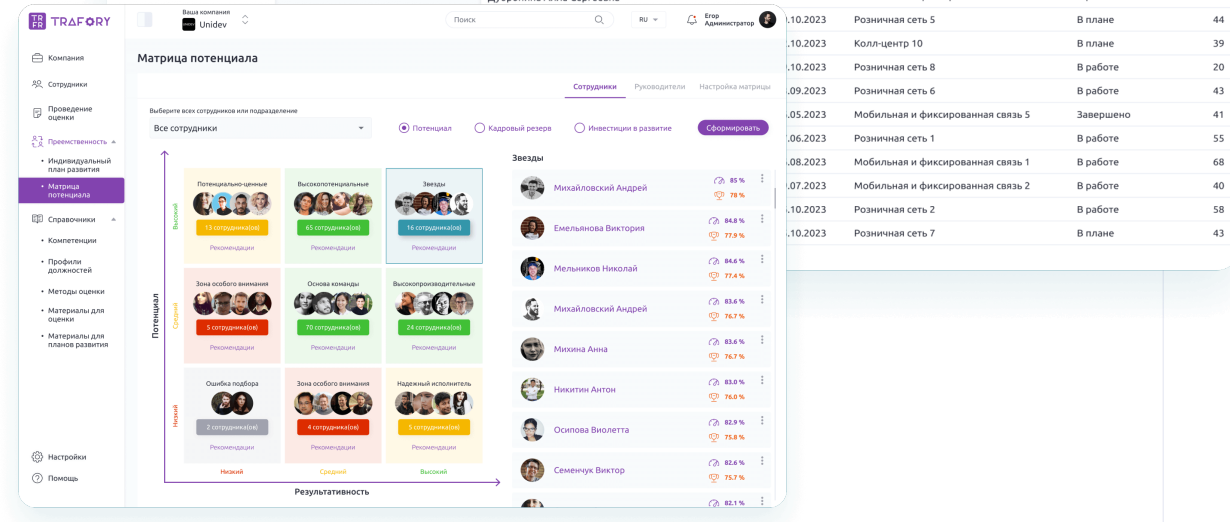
TRAFORY

Ваша компания
Unidev

Поиск

RU

Егор
Администратор

Компания
Сотрудники
Проведение оценки
Преемственность
• Индивидуальный план развития
• Матрица потенциала
Справочники
• Компетенции
• Профили должностей
• Методы оценки
• Материалы для оценки
• Материалы для планов развития

Настройки
Помощь

Матрица потенциала

Сотрудники | Руководители | Настройка матрицы

Выберите всех сотрудников или подразделение
Все сотрудники

Потенциал | Кадровый резерв | Инвестиции в развитие | Сформировать

Потенциал

Высокий
Потенциально-ценные
13 сотрудника(ов)
Рекомендации

Высокопотенциальные
65 сотрудника(ов)
Рекомендации

Звезды
16 сотрудника(ов)
Рекомендации

Средний
Зона особого внимания
5 сотрудника(ов)
Рекомендации

Основа команды
70 сотрудника(ов)
Рекомендации

Высокопроизводительные
24 сотрудника(ов)
Рекомендации

Низкий
Ошибка подбора
2 сотрудника(ов)
Рекомендации

Зона особого внимания
4 сотрудника(ов)
Рекомендации

Надежный исполнитель
5 сотрудника(ов)
Рекомендации

Низкий | Средний | Высокий

Результативность

Звезды

| | | |
|---|---|---|
| Михайловский Андрей | 85 % | 78 % |
| Емельянова Виктория | 84.8 % | 77.9 % |
| Мельников Николай | 84.6 % | 77.4 % |
| Михайловский Андрей | 83.6 % | 76.7 % |
| Михина Анна | 83.6 % | 76.7 % |
| Никитин Антон | 83.0 % | 76.0 % |
| Осипова Виолетта | 82.9 % | 75.8 % |
| Семенчук Виктор | 82.6 % | 75.7 % |
| | 82.1 % | |

| | | | |
|---|---|---|---|
| .10.2023 | Розничная сеть 5 | В плане | 44 |
| .10.2023 | Колл-центр 10 | В плане | 39 |
| .10.2023 | Розничная сеть 8 | В работе | 20 |
| .10.2023 | Розничная сеть 6 | В работе | 43 |
| .05.2023 | Мобильная и фиксированная связь 5 | Завершено | 41 |
| .06.2023 | Розничная сеть 1 | В работе | 55 |
| .08.2023 | Мобильная и фиксированная связь 1 | В работе | 68 |
| .07.2023 | Мобильная и фиксированная связь 2 | В работе | 40 |
| .10.2023 | Розничная сеть 2 | В работе | 58 |
| .10.2023 | Розничная сеть 7 | В плане | 43 |